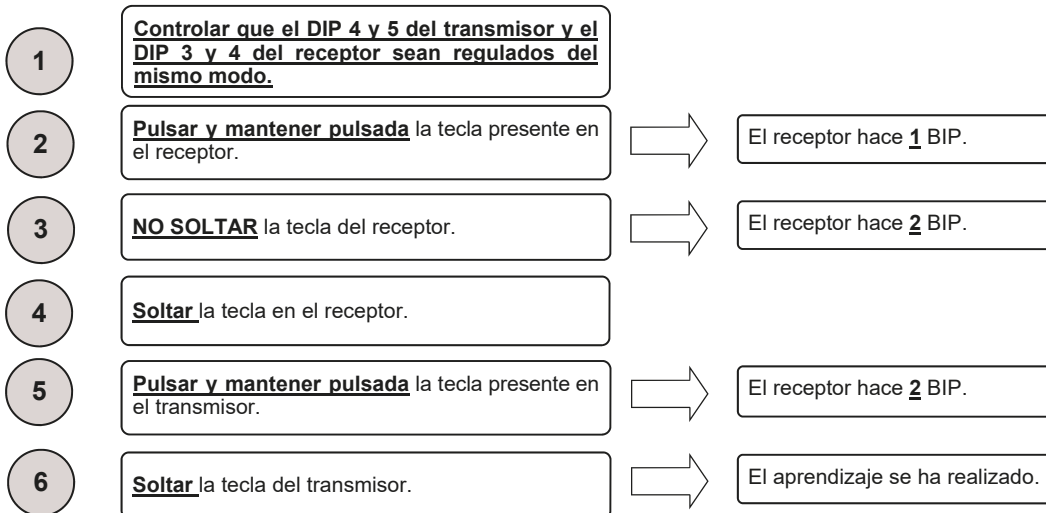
1

Controlar que el DIP 4 y 5 del transmisor y el DIP 3 y 4 del receptor sean regulados del mismo modo.

2

Pulsar y mantener pulsada la tecla presente en el receptor.

El receptor hace 1 BIP.

3

NO SOLTAR la tecla del receptor.

El receptor hace 2 BIP.

4

Soltar la tecla en el receptor.

5

Pulsar y mantener pulsada la tecla presente en el transmisor.

El receptor hace 2 BIP.

6

Soltar la tecla del transmisor.

El aprendizaje se ha realizado.